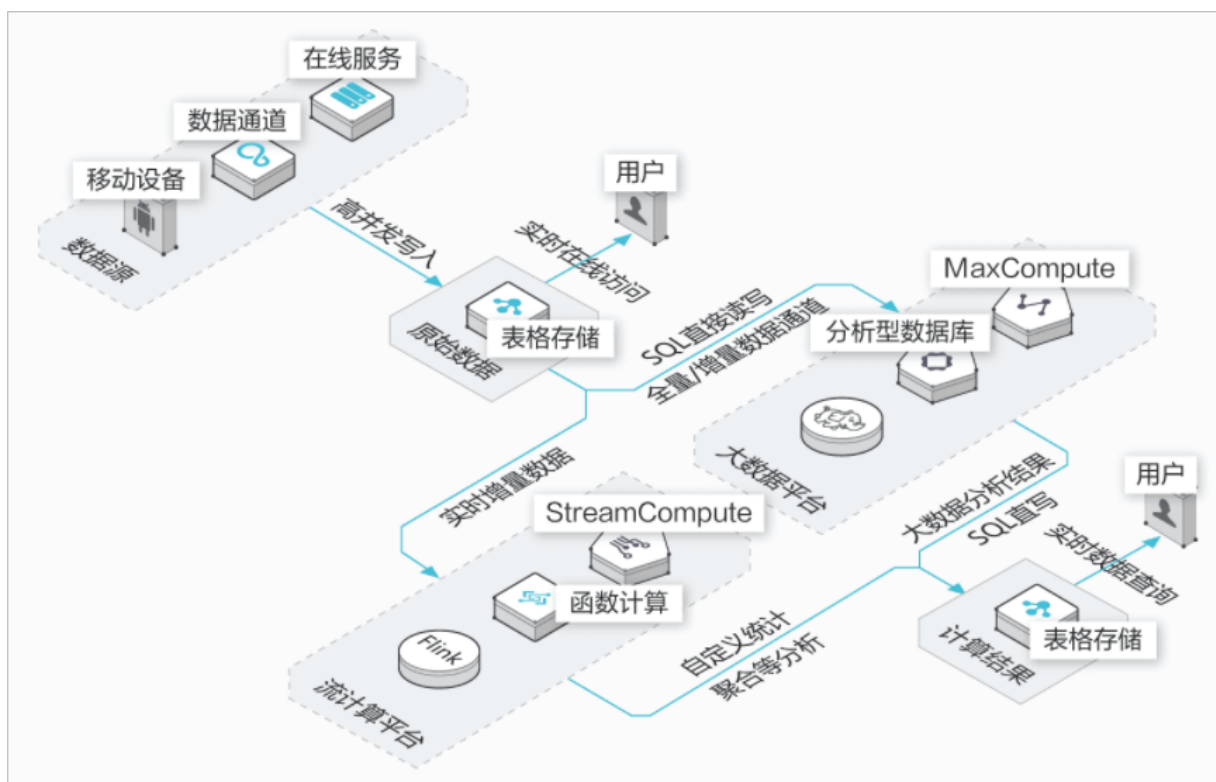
在线服务

数据通道

移动设备

数据源

高并发写入

用户

实时在线访问

表格存储

原始数据

SQL直接读写

全量/增量数据通道

MaxCompute

分析型数据库

大数据平台

实时增量数据

StreamCompute

函数计算

Flink

流计算平台

自定义统计

聚合等分析

大数据分析结果

SQL直写

用户

实时数据查询

表格存储

计算结果